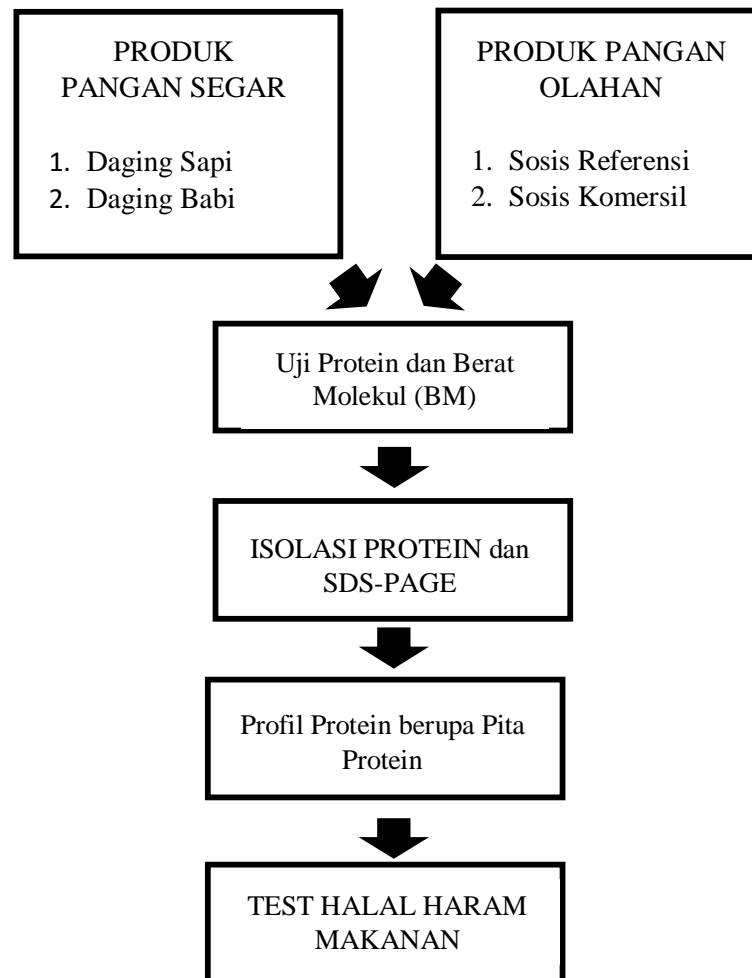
PRODUK PANGAN SEGAR

1. Daging Sapi
2. Daging Babi

PRODUK PANGAN OLAHAN

1. Sosis Referensi
2. Sosis Komersil

Uji Protein dan Berat Molekul (BM)

ISOLASI PROTEIN dan SDS-PAGE

Profil Protein berupa Pita Protein

TEST HALAL HARAM MAKANAN